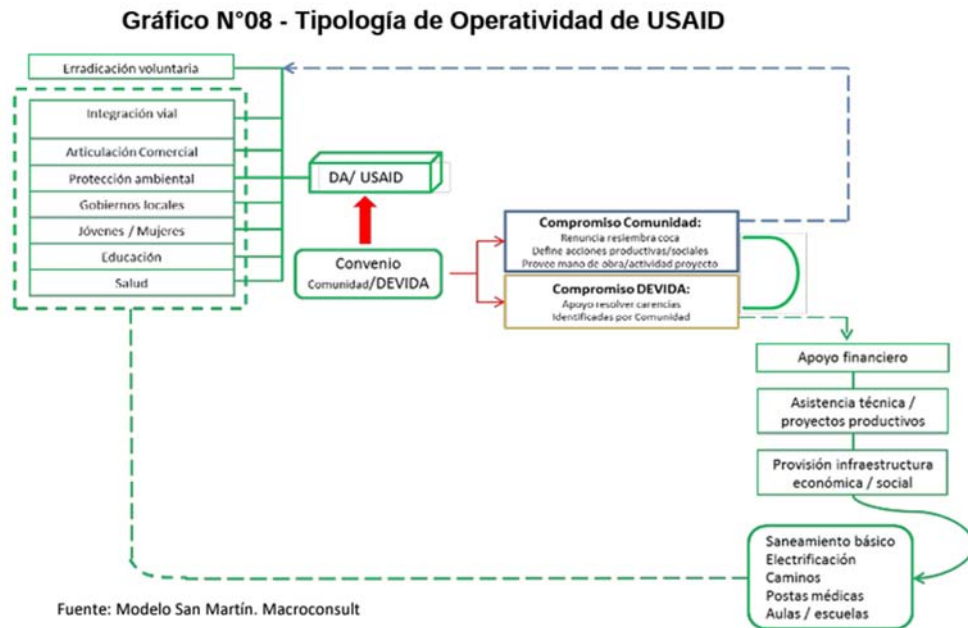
Gráfico N°08 - Tipología de Operatividad de USAID

Erradicación voluntaria

Integración vial

Articulación Comercial

Protección ambiental

Gobiernos locales

Jóvenes / Mujeres

Educación

Salud

DA/ USAID

Convenio Comunidad/DEVIDA

Compromiso Comunidad:
Renuncia resiembra coca
Define acciones productivas/sociales
Provee mano de obra/actividad proyecto

Compromiso DEVIDA:
Apoyo resolver carencias
Identificadas por Comunidad

Apoyo financiero

Asistencia técnica / proyectos productivos

Provisión infraestructura económica / social

Saneamiento básico
Electrificación
Caminos
Postas médicas
Aulas / escuelas

Fuente: Modelo San Martín. Macroconsult